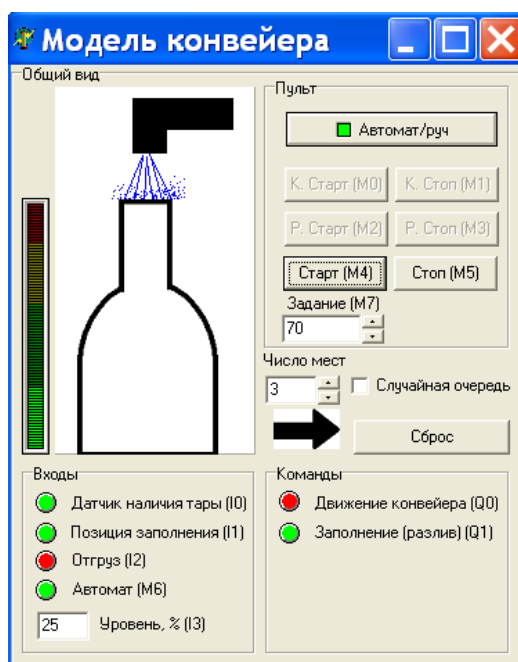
Модель конвейера

Общий вид

Пульт

Автомат/руч

К. Старт (M0)
К. Стоп (M1)
Р. Старт (M2)
Р. Стоп (M3)
Старт (M4)
Стоп (M5)

Задание (M7)
70

Число мест
3
Случайная очередь

Сброс

Входы
Датчик наличия тары (I0)
Позиция заполнения (I1)
Отгруз (I2)
Автомат (M6)
25
Уровень, % (I3)

Команды
Движение конвейера (Q0)
Заполнение (разлив) (Q1)